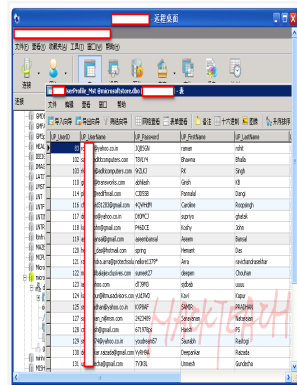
远程桌面

文件(F) 编辑(E) 收藏夹(A) 工具(T) 帮助(H)

serProfile_Mst @microsoftstore.dbo 表

文件 编辑 查看 窗口 帮助

导入向导 导出向导 筛选向导 网格查看 表单查看 备注 十六进制 图像 升序排序

| UP_UserID | UP_UserName | UP_Password | UP_FirstName | UP_LastName |
|---|---|---|---|---|
| 102 | @yahoo.co.in | JQB53K | raman | rohit |
| 103 | iditcomputers.com | T8RU4 | Bhawna | Bhalla |
| 104 | iditcomputers.com | 9QLK1 | PK | Singh |
| 107 | @rolseworks.com | dzhkah | Girish | Kil |
| 108 | @rediffmail.com | C6E5B | Pannalal | Dangi |
| 110 | @rediffmail.com | N7HHPN | Caroline | Roopsingh |
| 112 | lin@yahoo.co.in | D6PC3 | supriya | ghatak |
| 113 | @gmail.com | P4IDCE | Kothy | John |
| 115 | ansal@gmail.com | aseembansal | Aseem | Bansal |
| 116 | @rediffmail.com | spring | Hemant | Das |
| 118 | ra.sena@protechsolu | nellore1379* | Avra | ravichandrasekhar |
| 120 | @lakejewlsolutions.com | sunneel27 | deepen | Chouhan |
| 121 | @ex.com | 07SP0 | ijolbob | uusa |
| 122 | ur@itmusandvision.com | vJ42WD | Kavi | Kapur |
| 123 | shsethi@yahoo.co.in | K9P84F | SAHSI | PRADHAN |
| 124 | ssan_n@msn.com | Z4CHEH | Saravanan | Natarajan |
| 125 | @gmail.com | 67197@o | Hiresh | PS |
| 126 | 14@yahoo.co.in | youtfriend7 | Saurabh | Radlogi |
| 128 | har.raccade@gmail.com | YVRHN4 | Deepankar | Raccade |
| 130 | @gmail.com | TX9KIL | Umesh | Gundecha |